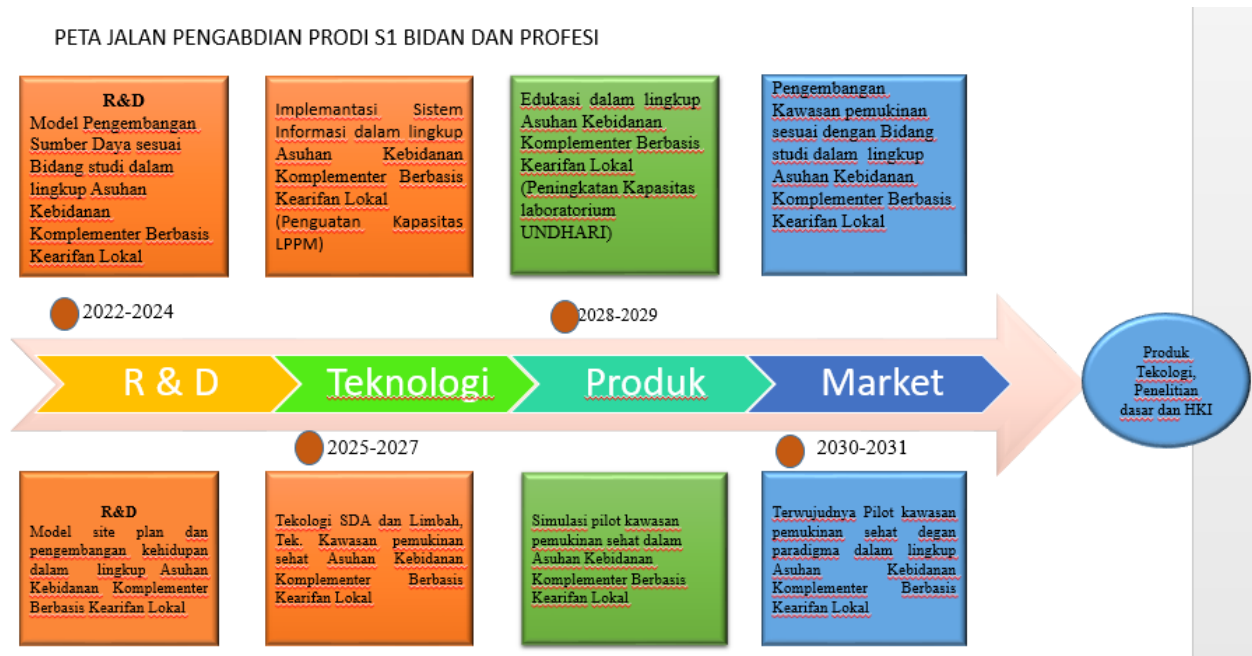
PETA JALAN PENGABDIAN PRODI S1 BIDAN DAN PROFESI

R&D
Model Pengembangan Sumber Daya sesuai Bidang studi dalam lingkup Asuhan Kebidanan Komplementer Berbasis Kearifan Lokal

Implamantasi Sistem Informasi dalam lingkup Asuhan Kebidanan Komplementer Berbasis Kearifan Lokal (Penguatan Kapasitas LPPM)

Edukasi dalam lingkup Asuhan Kebidanan Komplementer Berbasis Kearifan Lokal (Peningkatan Kapasitas laboratorium UNDHARI)

Pengembangan Kawasan pemukinan sesuai dengan Bidang studi dalam lingkup Asuhan Kebidanan Komplementer Berbasis Kearifan Lokal

2022-2024

2028-2029

R & D

Teknologi

Produk

Market

Produk Tekologi, Penelitian dasar dan HKI

2025-2027

2030-2031

R&D
Model site plan dan pengembangan kehidupan dalam lingkup Asuhan Kebidanan Komplementer Berbasis Kearifan Lokal

Tekologi SDA dan Limbah, Tek. Kawasan pemukinan sehat Asuhan Kebidanan Komplementer Berbasis Kearifan Lokal

Simulasi pilot kawasan pemukinan sehat dalam Asuhan Kebidanan Komplementer Berbasis Kearifan Lokal

Terwujudnya Pilot kawasan pemukinan sehat degan paradigma dalam lingkup Asuhan Kebidanan Komplementer Berbasis Kearifan Lokal